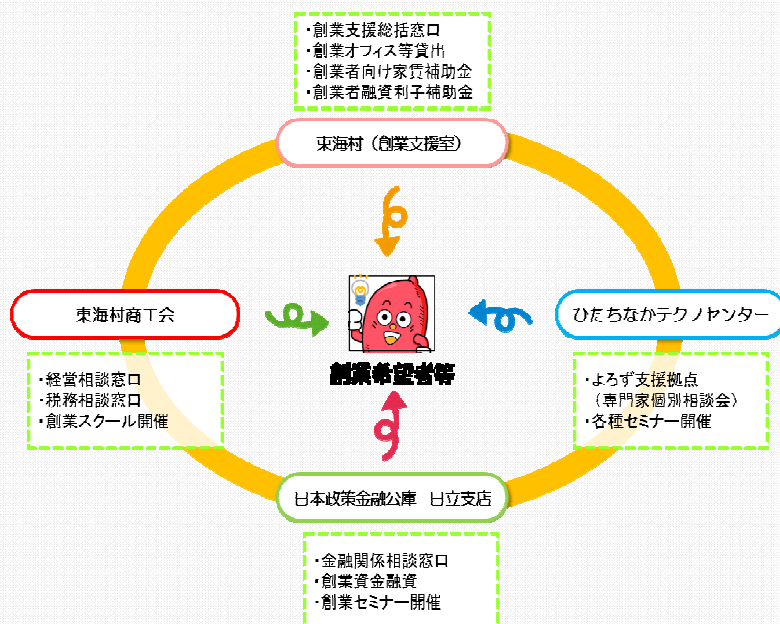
・創業支援総括窓口
・創業オフィス等貸出
・創業者向け家賃補助金
・創業者融資利子補助金

東海村（創業支援室）

東海村商工会

・経営相談窓口
・税務相談窓口
・創業スクール開催

創業希望者等

ひたちなかテクノセンター

・よろず支援拠点
（専門家個別相談会）
・各種セミナー開催

日本政策金融公庫　日立支店

・金融関係相談窓口
・創業資金融資
・創業セミナー開催